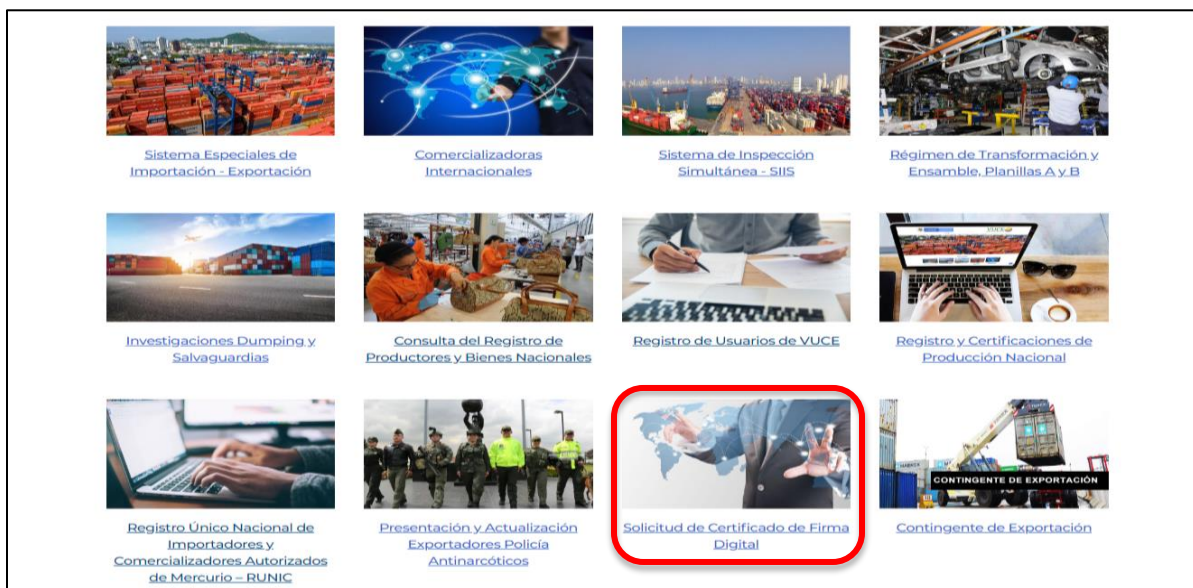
Sistema Especiales de Importación - Exportación

Comercializadoras Internacionales

Sistema de Inspección Simultánea - SIIS

Régimen de Transformación y Ensamble, Planillas A y B

Investigaciones Dumping y Salvaguardias

Consulta del Registro de Productores y Bienes Nacionales

Registro de Usuarios de VUCE

Registro y Certificaciones de Producción Nacional

Registro Único Nacional de Importadores y Comercializadores Autorizados de Mercurio – RUNIC

Presentación y Actualización Exportadores Policía Antinarcóticos

Solicitud de Certificado de Firma Digital

CONTINGENTE DE EXPORTACIÓN

Contingente de Exportación